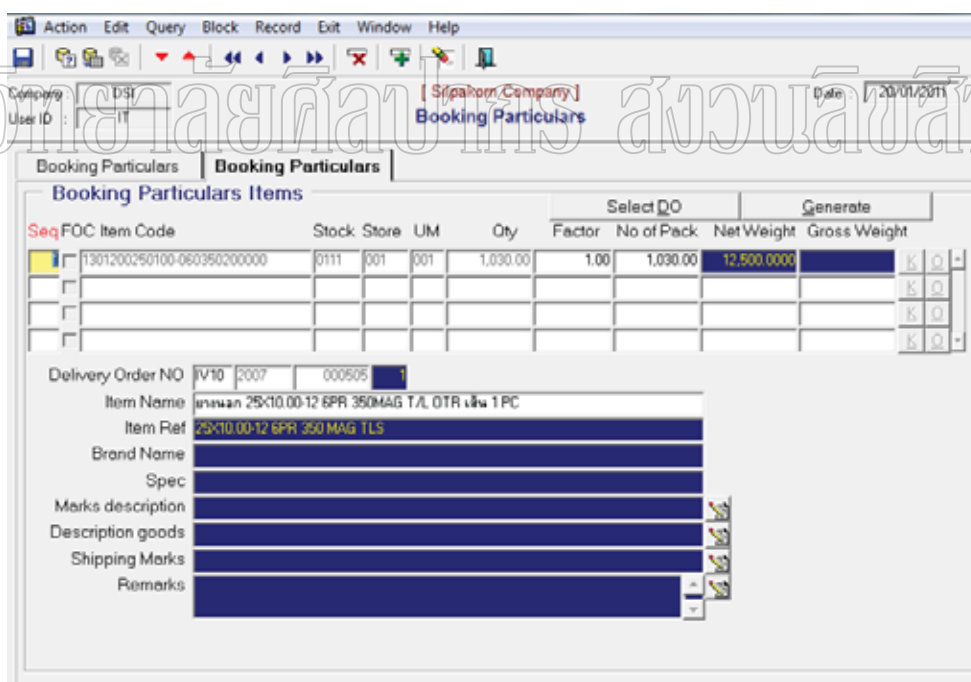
Action Edit Query Block Record Exit Window Help

Company : DSI
User ID : IT
[ Silpakorn Company ]
Booking Particulars
Date : 20/01/2011

มหาวิทยาลัยศิลปากร สงวนลิขสิทธิ์

Booking Particulars | Booking Particulars

Booking Particulars Items

Select DO | Generate

| Seq | FOC | Item Code | Stock | Store | UM | Qty | Factor | No of Pack | Net Weight | Gross Weight |
|---|---|---|---|---|---|---|---|---|---|---|
| 1 | | 1301200250100-0603502000000 | 0111 | 001 | 001 | 1,030.00 | 1.00 | 1,030.00 | 12,500.0000 | |
| | | | | | | | | | | |
| | | | | | | | | | | |
| | | | | | | | | | | |

Delivery Order NO IV10 2007 000505 1
Item Name ยางนอก 25X10.00-12 6PR 350MAG T/L OTR เส้น 1 PC
Item Ref 25X10.00-12 6PR 350 MAG TLS
Brand Name
Spec
Marks description
Description goods
Shipping Marks
Remarks